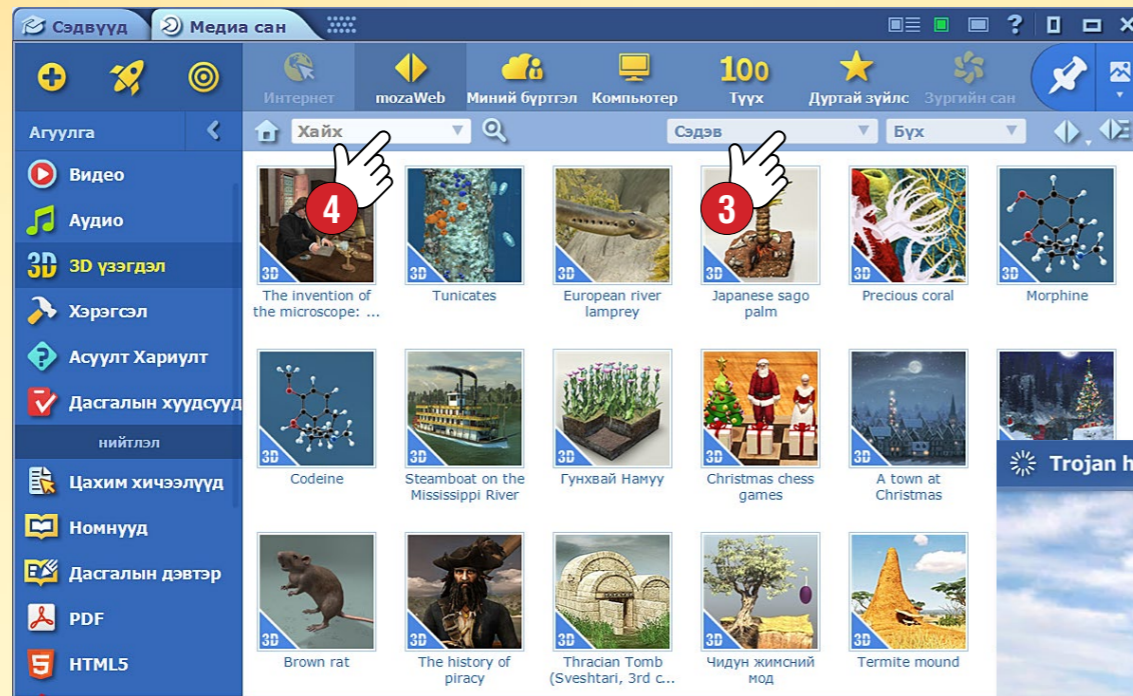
Сэдвүүд
Медиа сан
Интернет
mozaWeb
Миний бүртгэл
Компьютер
100
Түүх
Дуртай зүйлс
Зургийн сан
Агуулга
Видео
Аудио
3D үзэгдэл
Хэрэгсэл
Асуулт Хариулт
Дасгалын хуудсууд
нийтлэл
Цахим хичээлүүд
Номнууд
Дасгалын дэвтэр
PDF
HTML5
Хайж
Сэдэв
Бүх
4
3
3D
The invention of the microscope: ...
3D
Tunicates
3D
European river lamprey
3D
Japanese sago palm
3D
Precious coral
3D
Morphine
3D
Codeine
3D
Steamboat on the Mississippi River
3D
Гунхвай Намуу
3D
Christmas chess games
3D
A town at Christmas
Trojan h
3D
Brown rat
3D
The history of piracy
3D
Thracian Tomb (Sveshtari, 3rd c...
3D
Чидун жимсний мод
3D
Termite mound